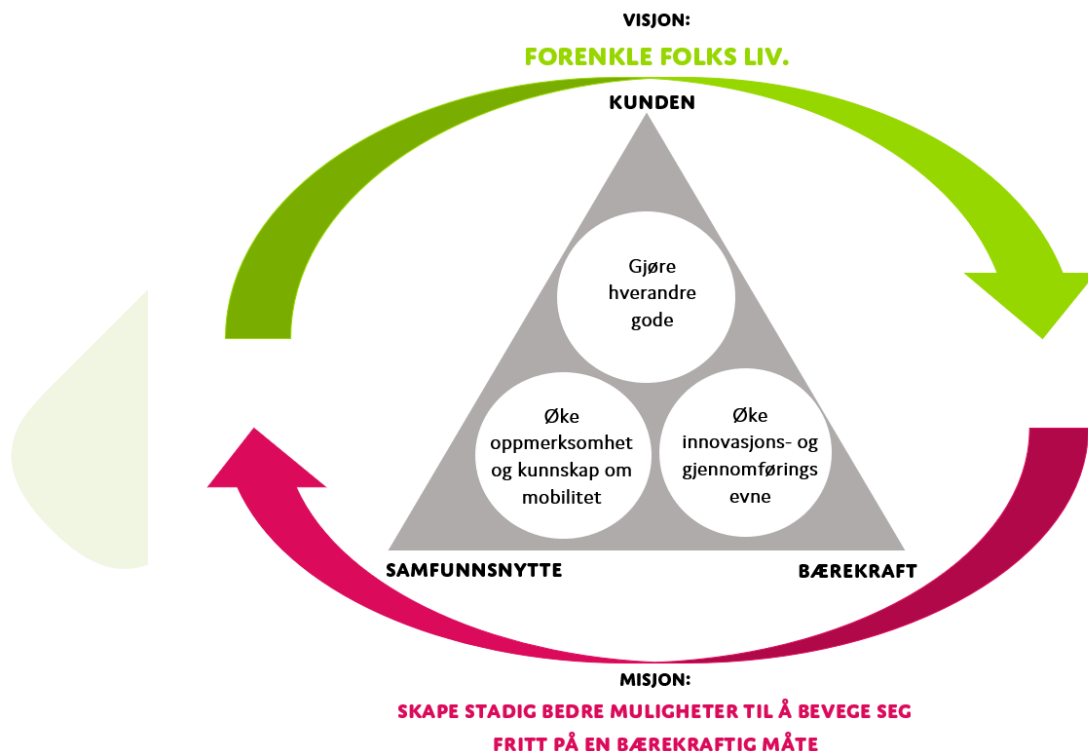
VISJON:

FORENKLE FOLKS LIV.

KUNDEN

Gjøre hverandre gode

Øke oppmerksomhet og kunnskap om mobilitet

Øke innovasjons- og gjennomførings evne

SAMFUNNSNYTTE

BÆREKRAFT

MISJON:

SKAPE STADIG BEDRE MULIGHETER TIL Å BEVEGE SEG FRITT PÅ EN BÆREKRAFTIG MÅTE